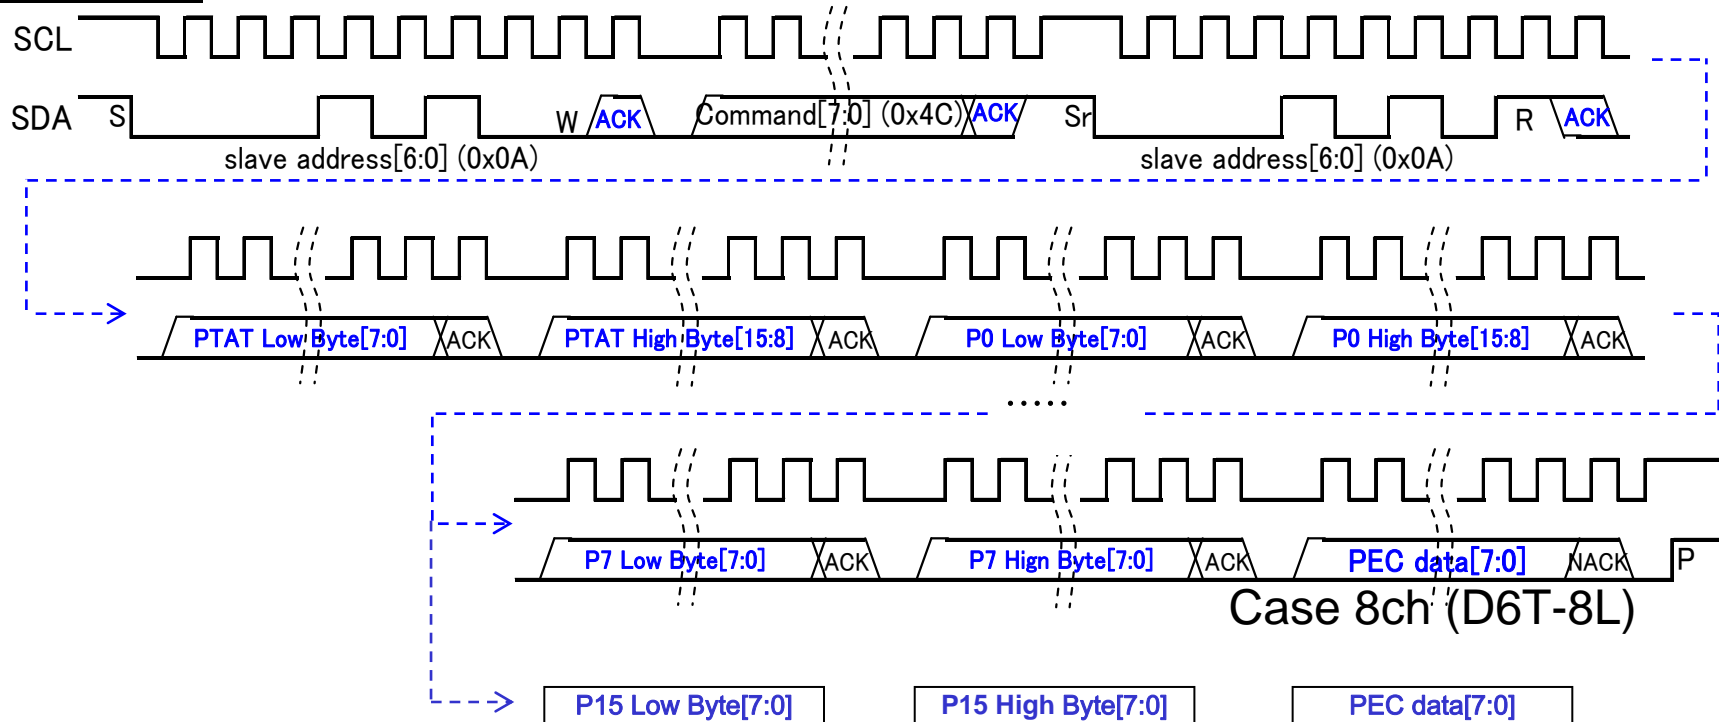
SCL

SDA S W ACK Command[7:0] (0x4C) ACK Sr R ACK

slave address[6:0] (0x0A) slave address[6:0] (0x0A)

PTAT Low Byte[7:0] ACK PTAT High Byte[15:8] ACK P0 Low Byte[7:0] ACK P0 High Byte[15:8] ACK

.....

P7 Low Byte[7:0] ACK P7 Hign Byte[7:0] ACK PEC data[7:0] NACK P

Case 8ch (D6T-8L)

P15 Low Byte[7:0] P15 High Byte[7:0] PEC data[7:0]